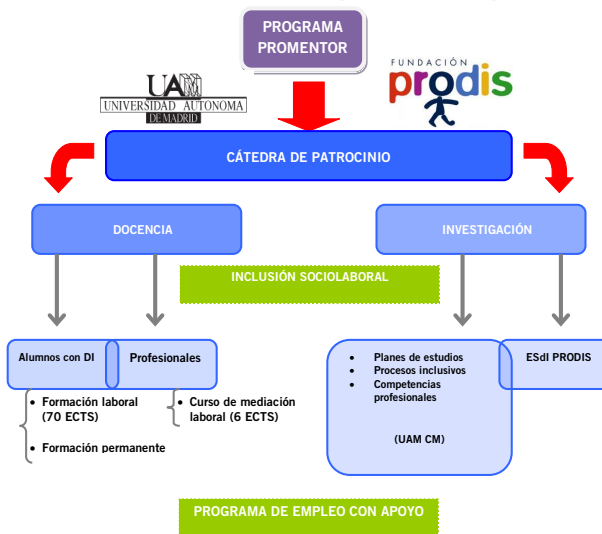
PROGRAMA PROMENTOR

UAM
UNIVERSIDAD AUTONOMA
DE MADRID

FUNDACIÓN
prodis

CÁTEDRA DE PATROCINIO

DOCENCIA

INVESTIGACIÓN

INCLUSIÓN SOCIOLABORAL

Alumnos con DI

Profesionales

• Formación laboral (70 ECTS)

• Formación permanente

• Curso de mediación laboral (6 ECTS)

• Planes de estudios
• Procesos inclusivos
• Competencias profesionales

(UAM CM)

ESdI PRODIS

PROGRAMA DE EMPLEO CON APOYO